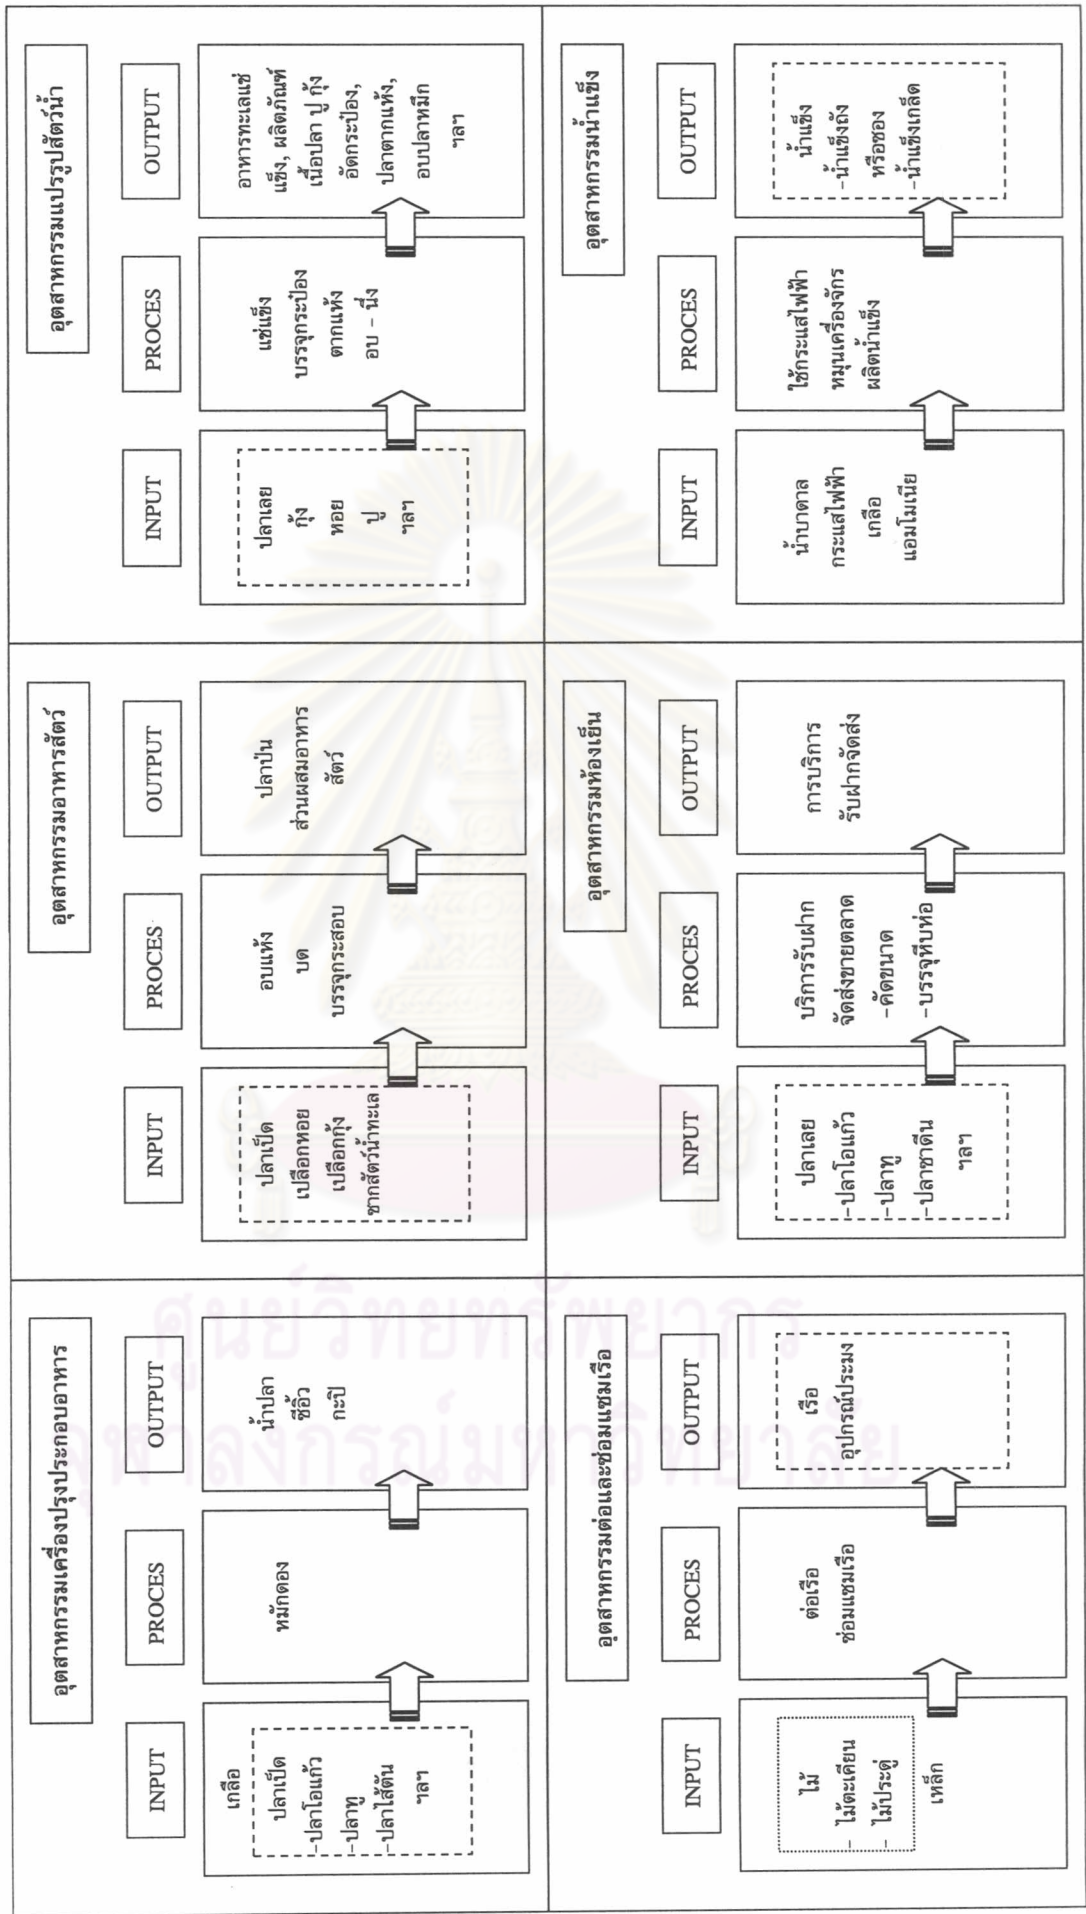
อุตสาหกรรมเครื่องปรุงประกอบอาหาร

INPUT
เกลือ
ปลาเป็ด
-ปลาโอแก้ว
-ปลาทู
-ปลาไส้ตัน
ฯลฯ

PROCES
หมักดอง

OUTPUT
น้ำปลา
ซีอิ๊ว
กะปิ

อุตสาหกรรมอาหารสัตว์

INPUT
ปลาเป็ด
เปลือกหอย
เปลือกกุ้ง
ซากสัตว์น้ำทะเล

PROCES
อบแห้ง
บด
บรรจุกระสอบ

OUTPUT
ปลาป่น
ส่วนผสมอาหาร
สัตว์

อุตสาหกรรมแปรรูปสัตว์น้ำ

INPUT
ปลาเลย
กุ้ง
หอย
ปู
ฯลฯ

PROCES
แช่แข็ง
บรรจุกระป๋อง
ตากแห้ง
อบ – นึ่ง

OUTPUT
อาหารทะเลแช่แข็ง, ผลิตภัณฑ์เนื้อปลา ปู กุ้ง
อัดกระป๋อง,
ปลาตากแห้ง,
อบปลาหมึก
ฯลฯ

อุตสาหกรรมต่อและซ่อมแซมเรือ

INPUT
ไม้
- ไม้ตะเคียน
- ไม้ประดู่
เหล็ก

PROCES
ต่อเรือ
ซ่อมแซมเรือ

OUTPUT
เรือ
อุปกรณ์ประมง

อุตสาหกรรมห้องเย็น

INPUT
ปลาเลย
-ปลาโอแก้ว
-ปลาทู
-ปลาซาดีน
ฯลฯ

PROCES
บริการรับฝาก
จัดส่งขายตลาด
-คัดขนาด
-บรรจุหีบห่อ

OUTPUT
การบริการ
รับฝากจัดส่ง

อุตสาหกรรมน้ำแข็ง

INPUT
น้ำบาดาล
กระแสไฟฟ้า
เกลือ
แอมโมเนีย

PROCES
ใช้กระแสไฟฟ้า
หมุนเครื่องจักร
ผลิตน้ำแข็ง

OUTPUT
น้ำแข็ง
-น้ำแข็งถัง
หรือซอง
-น้ำแข็งเกล็ด